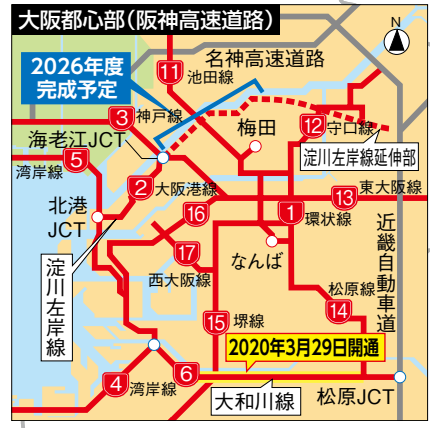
大阪都心部(阪神高速道路)

2026年度
完成予定

名神高速道路

11 池田線

3 神戸線

海老江JCT

5 湾岸線

梅田

12 守口線

淀川左岸線延伸部

2 大阪港線

13 東大阪線

北港
JCT

16

1 環状線

淀川左岸線

17

西大阪線

なんば

近畿自動車道

14 松原線

15 堺線

2020年3月29日開通

4 湾岸線

6

大和川線

松原JCT